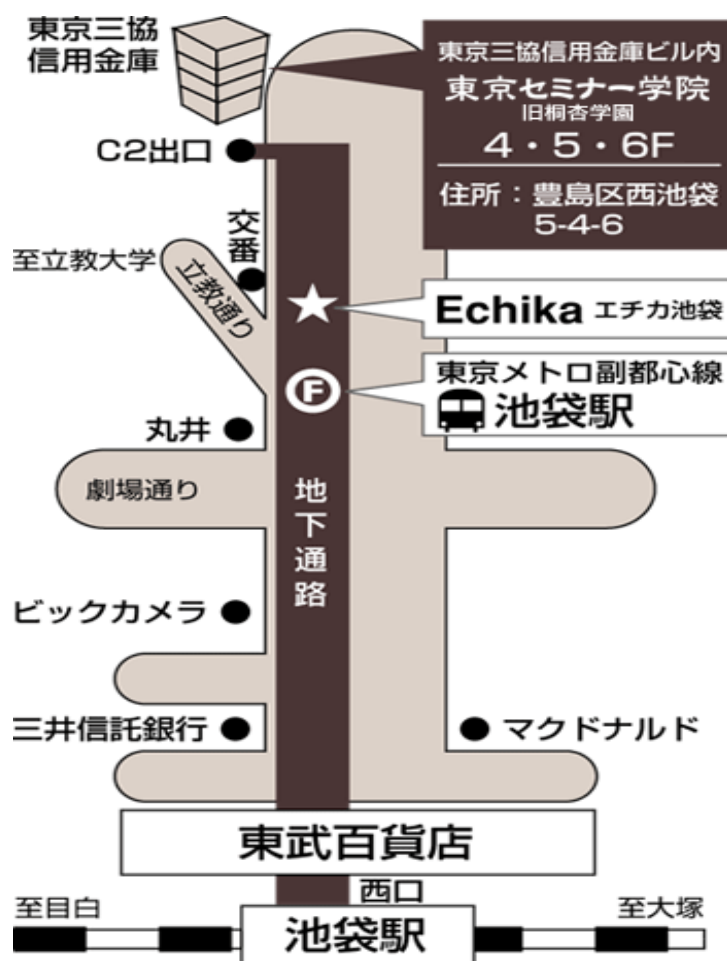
東京三協信用金庫

東京三協信用金庫ビル内
東京セミナー学院
旧桐杏学園
4・5・6F
住所：豊島区西池袋 5-4-6

C2出口

交番

至立教大学

立教通り

Echika エチカ池袋

東京メトロ副都心線
池袋駅

丸井

劇場通り

地下通路

ビックカメラ

三井信託銀行

マクドナルド

東武百貨店

西口

至目白

池袋駅

至大塚